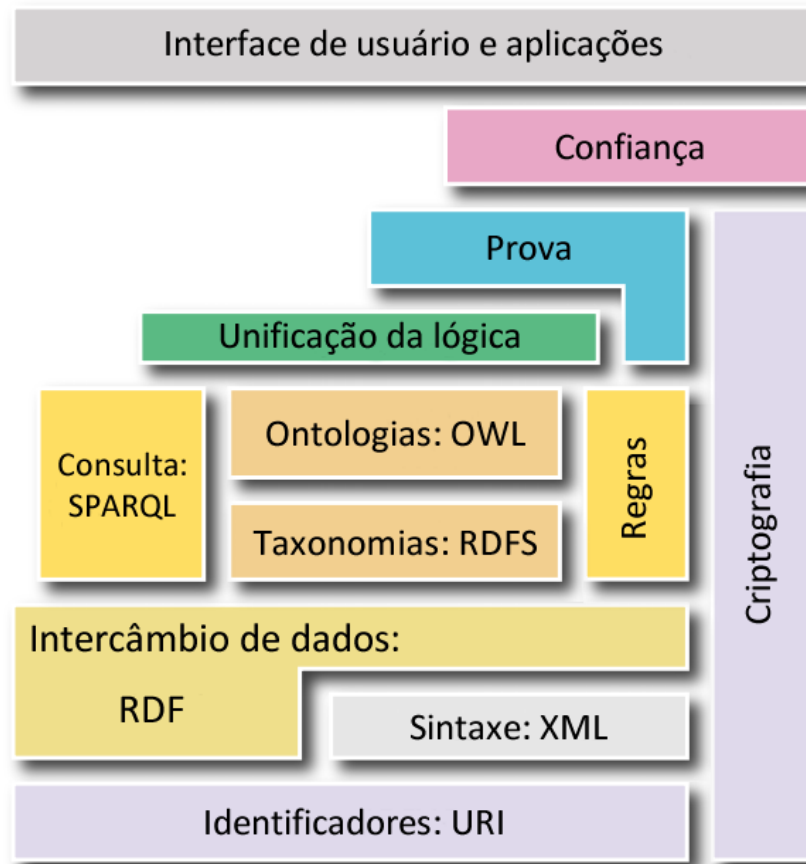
Interface de usuário e aplicações

Confiança

Prova

Unificação da lógica

Consulta: SPARQL

Ontologias: OWL

Taxonomias: RDFS

Regras

Criptografia

Intercâmbio de dados:

RDF

Sintaxe: XML

Identificadores: URI